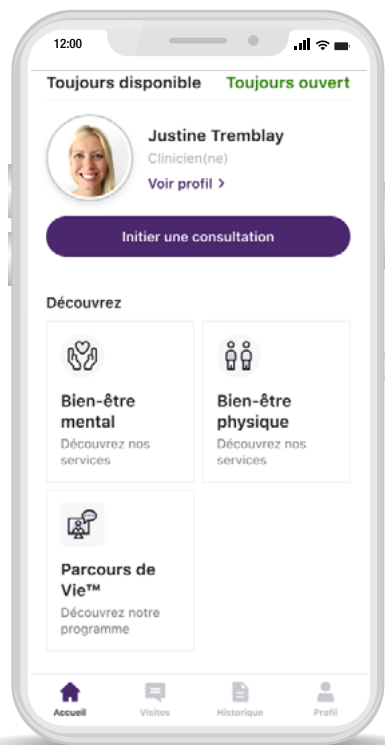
12:00

Toujours disponible Toujours ouvert

Justine Tremblay
Clinicien(ne)
Voir profil >

Initier une consultation

Découvrez

Bien-être mental
Découvrez nos services

Bien-être physique
Découvrez nos services

Parcours de Vie™
Découvrez notre programme

Accueil Visites Historique Profil